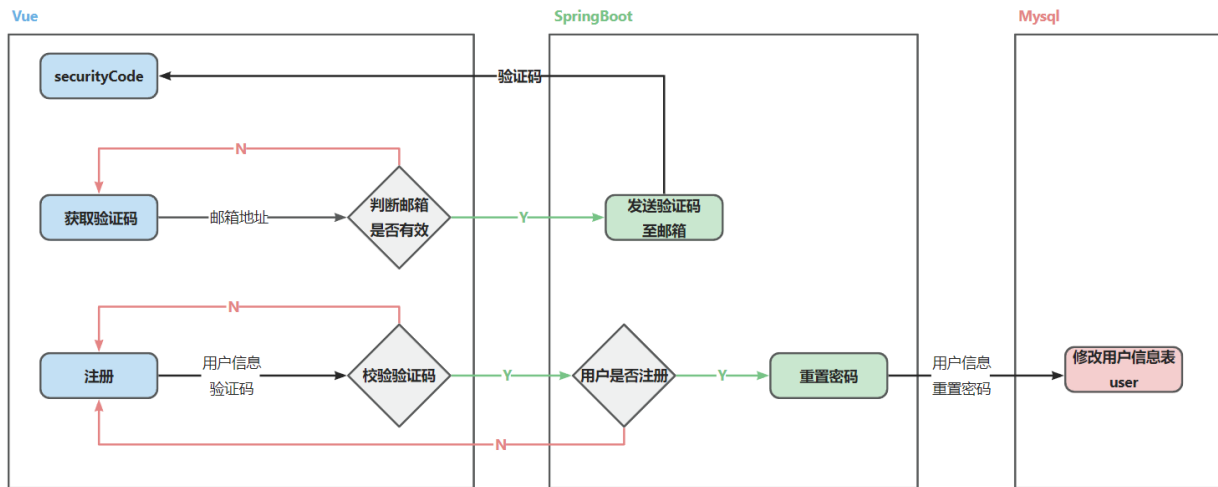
Vue

SpringBoot

Mysql

securityCode

验证码

N

获取验证码

邮箱地址

判断邮箱是否有效

Y

发送验证码至邮箱

N

注册

用户信息
验证码

校验验证码

Y

用户是否注册

Y

重置密码

用户信息
重置密码

修改用户信息表 user

N